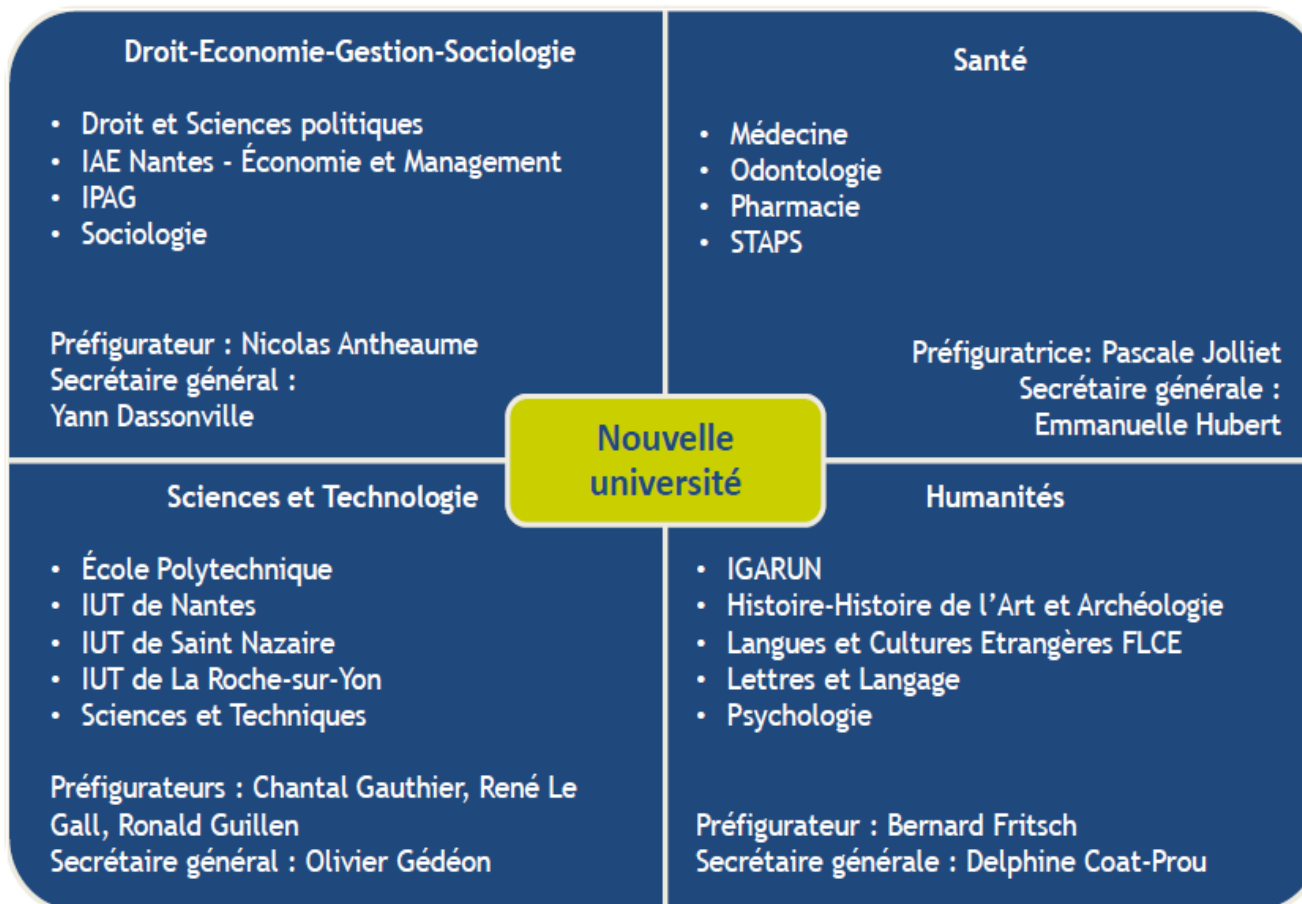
Droit-Economie-Gestion-Sociologie

- Droit et Sciences politiques
- IAE Nantes - Économie et Management
- IPAG
- Sociologie

Préfigurateur : Nicolas Antheaume
Secrétaire général :
Yann Dassonville

Santé

- Médecine
- Odontologie
- Pharmacie
- STAPS

Préfiguratrice: Pascale Jolliet
Secrétaire générale :
Emmanuelle Hubert

Nouvelle université

Sciences et Technologie

- École Polytechnique
- IUT de Nantes
- IUT de Saint Nazaire
- IUT de La Roche-sur-Yon
- Sciences et Techniques

Préfigurateurs : Chantal Gauthier, René Le Gall, Ronald Guillen
Secrétaire général : Olivier Gédéon

Humanités

- IGARUN
- Histoire-Histoire de l'Art et Archéologie
- Langues et Cultures Etrangères FLCE
- Lettres et Langage
- Psychologie

Préfigurateur : Bernard Fritsch
Secrétaire générale : Delphine Coat-Prou